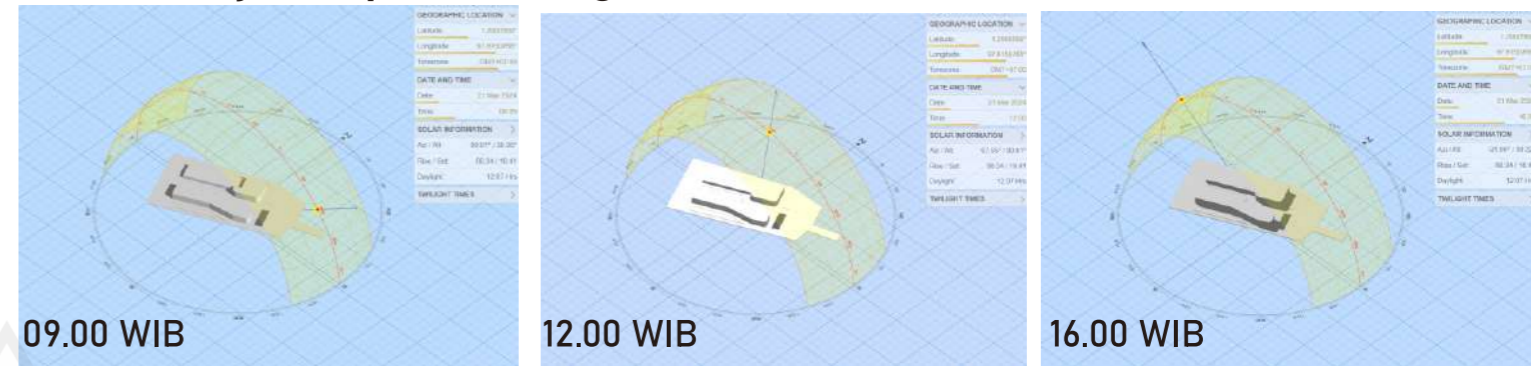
GEOGRAPHIC LOCATION
Latitude
Longitude
Timezone
DATE AND TIME
Date
Time
SOLAR INFORMATION
Azi / Alt
Rise / Set
Daylight
TWILIGHT TIMES
09.00 WIB

GEOGRAPHIC LOCATION
Latitude
Longitude
Timezone
DATE AND TIME
Date 21 Mar 2024
Time
SOLAR INFORMATION
Azi / Alt
Rise / Set
Daylight
TWILIGHT TIMES
12.00 WIB

GEOGRAPHIC LOCATION
Latitude
Longitude
Timezone
DATE AND TIME
Date
Time
SOLAR INFORMATION
Azi / Alt
Rise / Set
Daylight
TWILIGHT TIMES
16.00 WIB